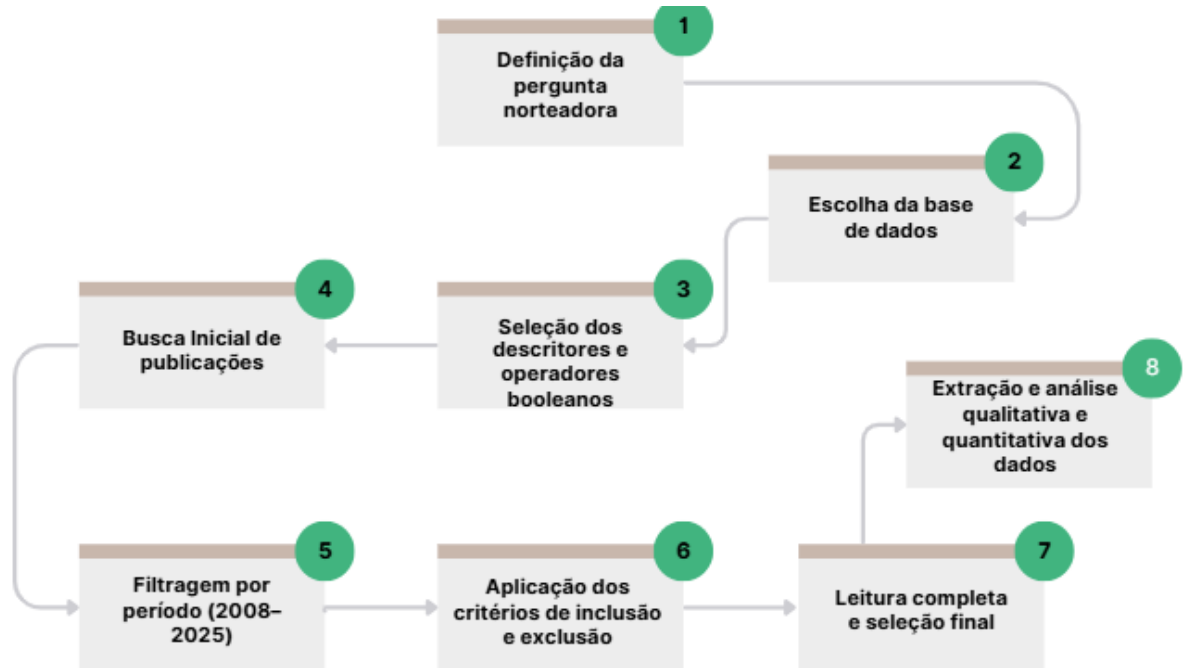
1
Definição da pergunta norteadora

2
Escolha da base de dados

3
Seleção dos descritores e operadores booleanos

4
Busca Inicial de publicações

5
Filtragem por período (2008–2025)

6
Aplicação dos critérios de inclusão e exclusão

7
Leitura completa e seleção final

8
Extração e análise qualitativa e quantitativa dos dados